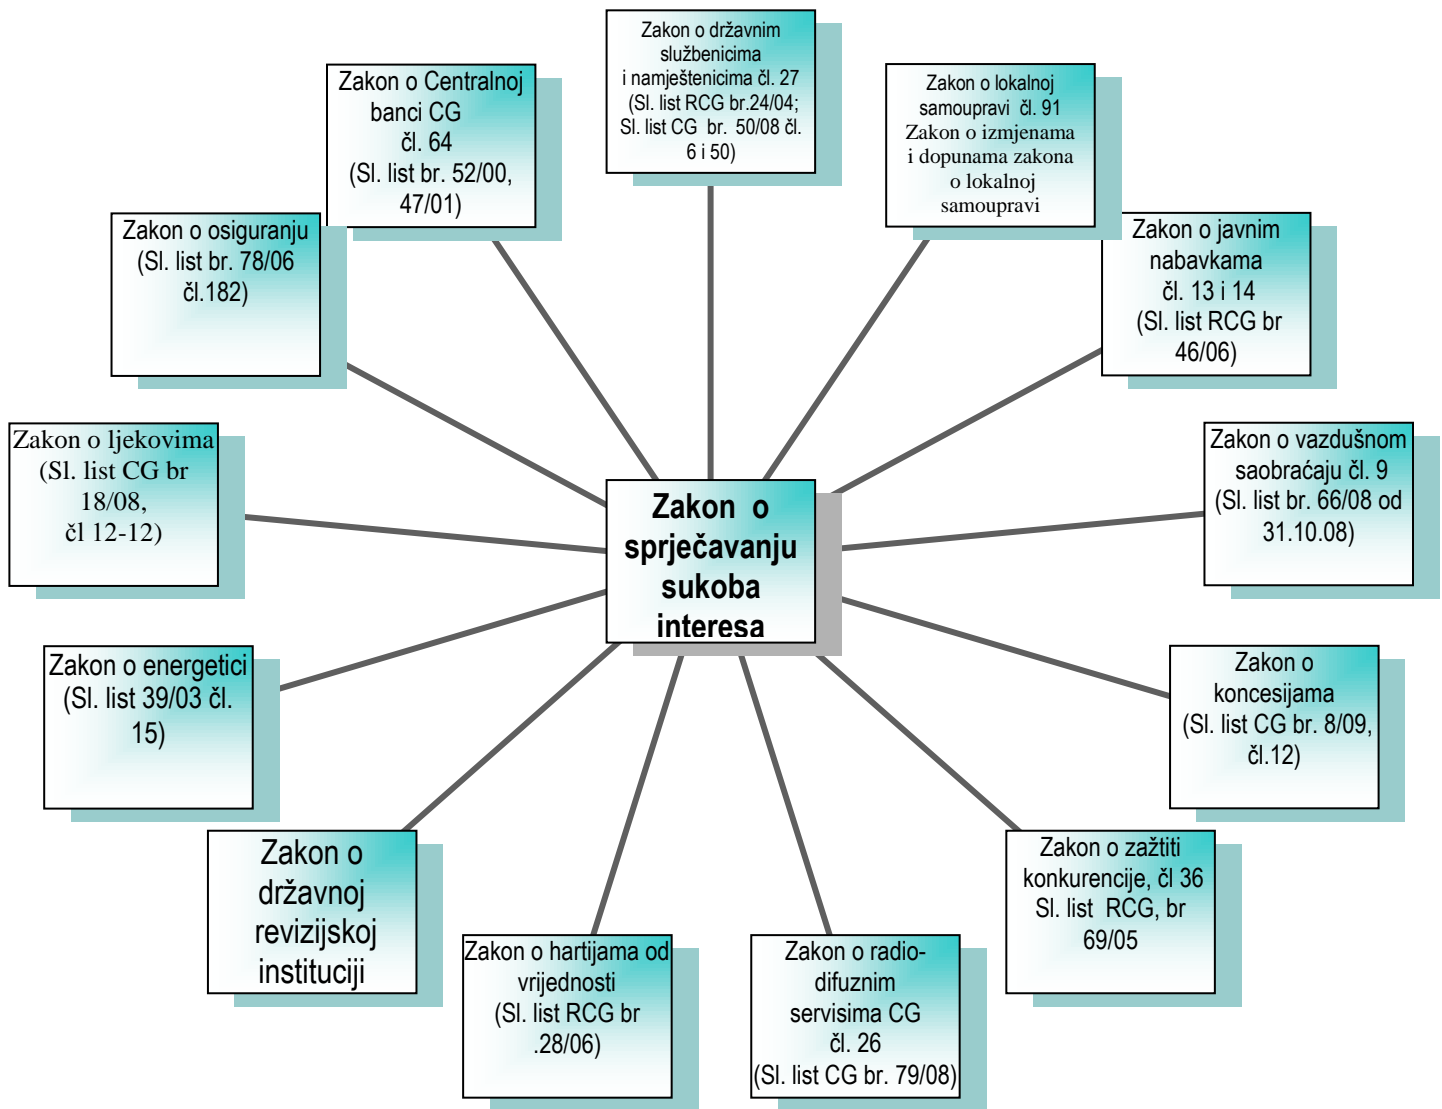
Zakon o državnim službenicima i namještenicima čl. 27 (Sl. list RCG br.24/04; Sl. list CG br. 50/08 čl. 6 i 50)

Zakon o Centralnoj banci CG čl. 64 (Sl. list br. 52/00, 47/01)

Zakon o lokalnoj samoupravi čl. 91 Zakon o izmjenama i dopunama zakona o lokalnoj samoupravi

Zakon o osiguranju (Sl. list br. 78/06 čl.182)

Zakon o javnim nabavkama čl. 13 i 14 (Sl. list RCG br 46/06)

Zakon o ljekovima (Sl. list CG br 18/08, čl 12-12)

Zakon o vazdušnom saobraćaju čl. 9 (Sl. list br. 66/08 od 31.10.08)

Zakon o sprječavanju sukoba interesa

Zakon o energetici (Sl. list 39/03 čl. 15)

Zakon o koncesijama (Sl. list CG br. 8/09, čl.12)

Zakon o državnoj revizijskoj instituciji

Zakon o zažtiti konkurencije, čl 36 Sl. list RCG, br 69/05

Zakon o hartijama od vrijednosti (Sl. list RCG br .28/06)

Zakon o radio-difuznim servisima CG čl. 26 (Sl. list CG br. 79/08)